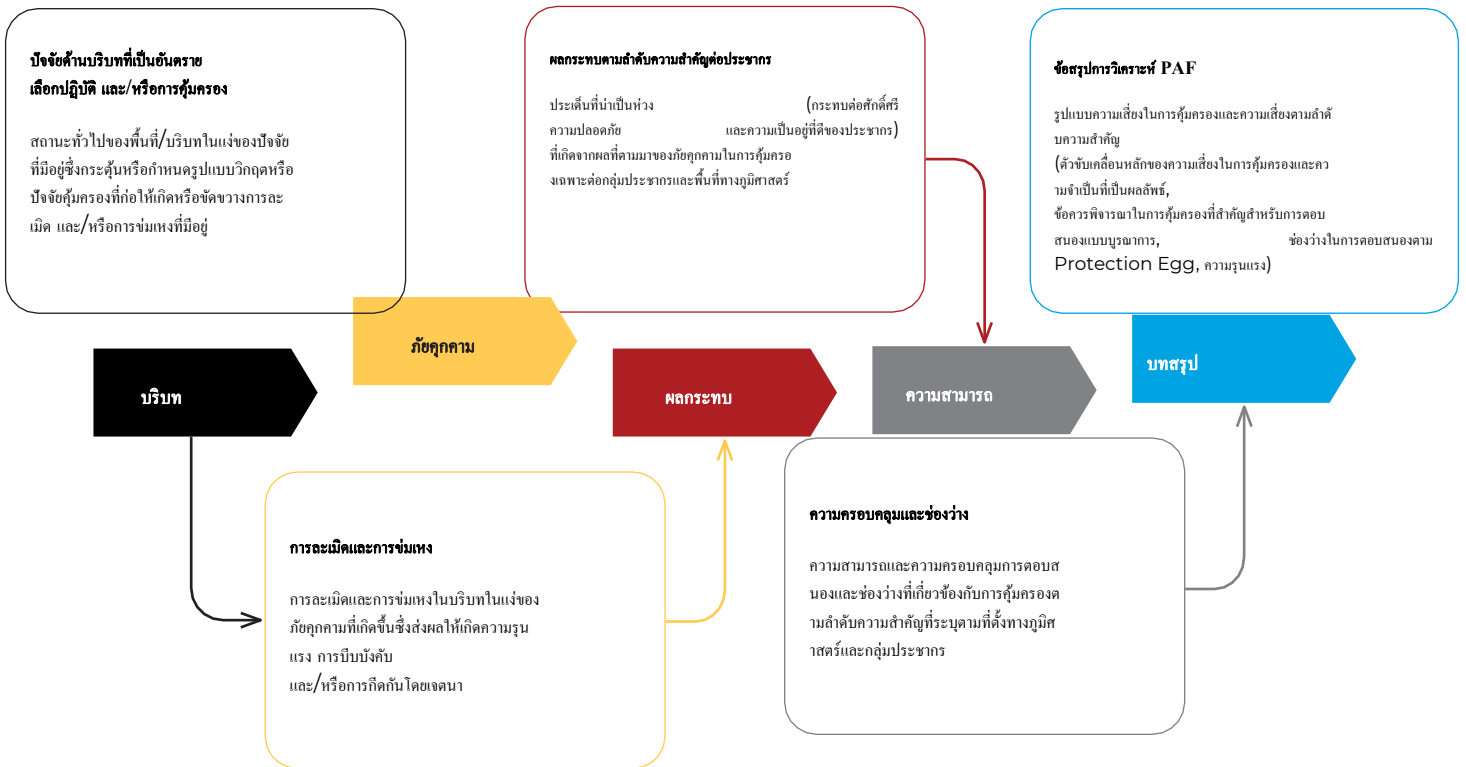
ปัจจัยด้านบริบทที่เป็นอันตราย
เลือกปฏิบัติ และ/หรือการคุ้มครอง

สถานะทั่วไปของพื้นที่/บริบทในแง่ของปัจจัยที่มีอยู่ซึ่งกระตุ้นหรือกำหนดรูปแบบวิกฤตหรือปัจจัยคุ้มครองที่ก่อให้เกิดหรือขัดขวางการละเมิด และ/หรือการข่มเหงที่มีอยู่

ผลกระทบตามลำดับความสำคัญต่อประชากร

ประเด็นที่น่าเป็นห่วง (กระทบต่อศักดิ์ศรี ความปลอดภัย และความเป็นอยู่ที่ดีของประชากร) ที่เกิดจากผลที่ตามมาของภัยคุกคามในการคุ้มครองเฉพาะต่อกลุ่มประชากรและพื้นที่ทางภูมิศาสตร์

ข้อสรุปการวิเคราะห์ PAF

รูปแบบความเสี่ยงในการคุ้มครองและความเสี่ยงตามลำดับความสำคัญ (ตัวขับเคลื่อนหลักของความเสี่ยงในการคุ้มครองและความจำเป็นที่เป็นผลลัพธ์, ข้อควรพิจารณาในการคุ้มครองที่สำคัญสำหรับการตอบสนองแบบบูรณาการ, ช่องว่างในการตอบสนองตาม Protection Egg, ความรุนแรง)

ภัยคุกคาม

บริบท

ผลกระทบ

ความสามารถ

บทสรุป

การละเมิดและการข่มเหง

การละเมิดและการข่มเหงในบริบทในแง่ของภัยคุกคามที่เกิดขึ้นซึ่งส่งผลให้เกิดความรุนแรง การบีบบังคับ และ/หรือการกีดกันโดยเจตนา

ความครอบคลุมและช่องว่าง

ความสามารถและความครอบคลุมการตอบสนองและช่องว่างที่เกี่ยวข้องกับการคุ้มครองตามลำดับความสำคัญที่ระบุตามที่ตั้งทางภูมิศาสตร์และกลุ่มประชากร